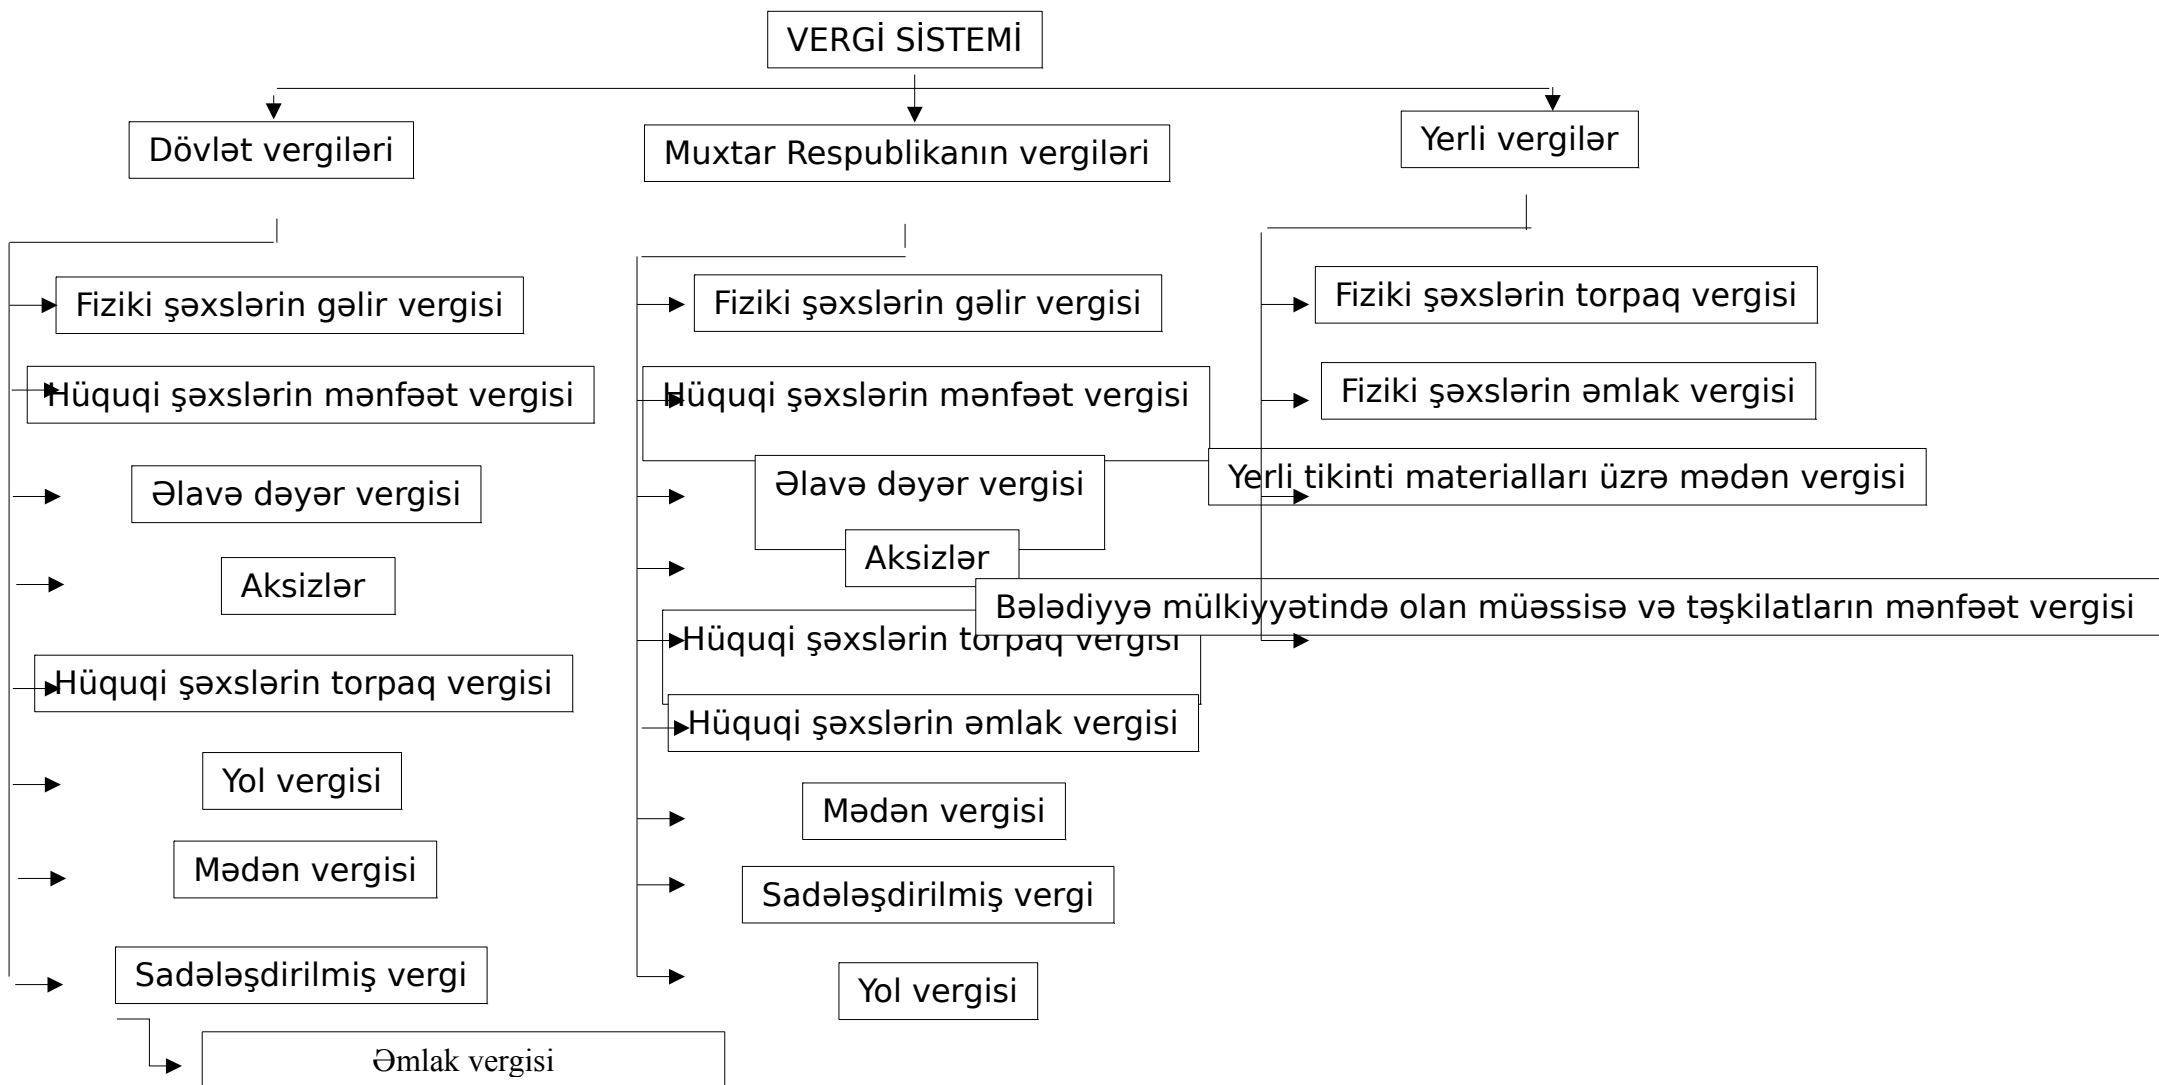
VERGİ SİSTEMİ

Dövlət vergiləri

Muxtar Respublikanın vergiləri

Yerli vergilər

Fiziki şəxslərin gəlir vergisi

Hüquqi şəxslərin mənfəət vergisi

Əlavə dəyər vergisi

Aksizlər

Hüquqi şəxslərin torpaq vergisi

Yol vergisi

Mədən vergisi

Sadələşdirilmiş vergi

Əmlak vergisi

Fiziki şəxslərin gəlir vergisi

Hüquqi şəxslərin mənfəət vergisi

Əlavə dəyər vergisi

Aksizlər

Hüquqi şəxslərin torpaq vergisi

Hüquqi şəxslərin əmlak vergisi

Mədən vergisi

Sadələşdirilmiş vergi

Yol vergisi

Fiziki şəxslərin torpaq vergisi

Fiziki şəxslərin əmlak vergisi

Yerli tikinti materialları üzrə mədən vergisi

Bələdiyyə mülkiyyətində olan müəssisə və təşkilatların mənfəət vergisi